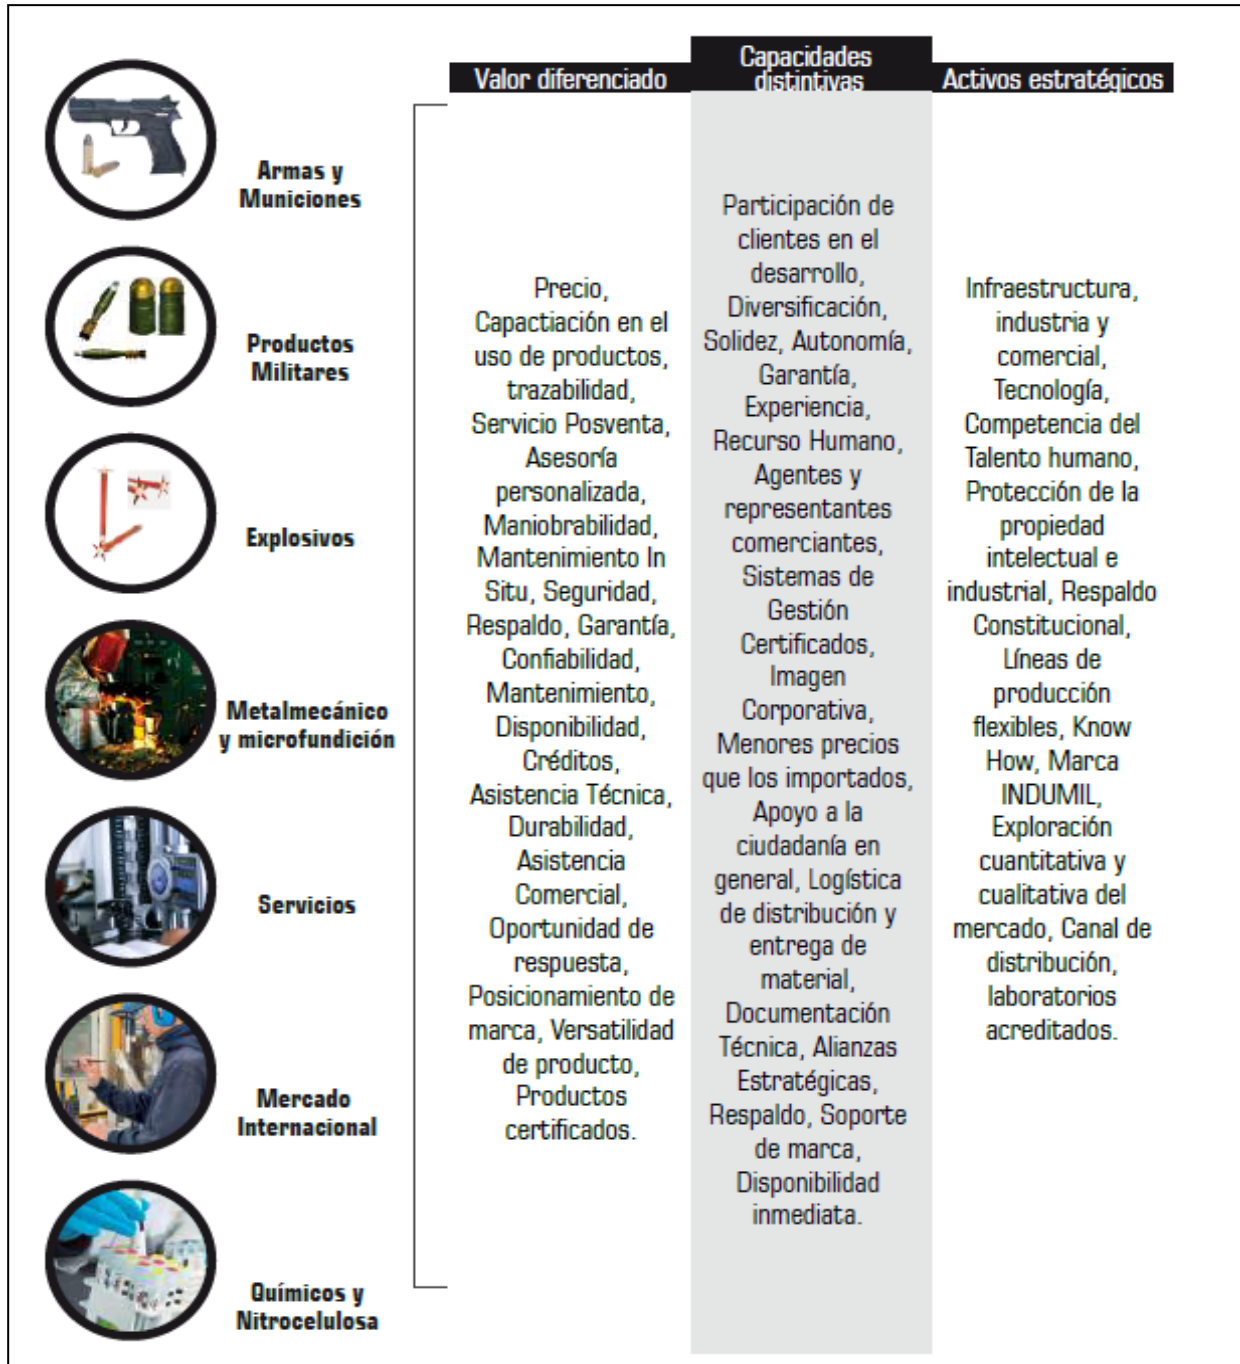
Armas y Municiones

Productos Militares

Explosivos

Metalmecánico y microfundición

Servicios

Mercado Internacional

Químicos y Nitrocelulosa

| Valor diferenciado | Capacidades distintivas | Activos estratégicos |
|---|---|---|
| Precio, Capactiación en el uso de productos, trazabilidad, Servicio Posventa, Asesoría personalizada, Maniobrabilidad, Mantenimiento In Situ, Seguridad, Respaldo, Garantía, Confiabilidad, Mantenimiento, Disponibilidad, Créditos, Asistencia Técnica, Durabilidad, Asistencia Comercial, Oportunidad de respuesta, Posicionamiento de marca, Versatilidad de producto, Productos certificados. | Participación de clientes en el desarrollo, Diversificación, Solidez, Autonomía, Garantía, Experiencia, Recurso Humano, Agentes y representantes comerciantes, Sistemas de Gestión Certificados, Imagen Corporativa, Menores precios que los importados, Apoyo a la ciudadanía en general, Logística de distribución y entrega de material, Documentación Técnica, Alianzas Estratégicas, Respaldo, Soporte de marca, Disponibilidad inmediata. | Infraestructura, industria y comercial, Tecnología, Competencia del Talento humano, Protección de la propiedad intelectual e industrial, Respaldo Constitucional, Líneas de producción flexibles, Know How, Marca INDUMIL, Exploración cuantitativa y cualitativa del mercado, Canal de distribución, laboratorios acreditados. |